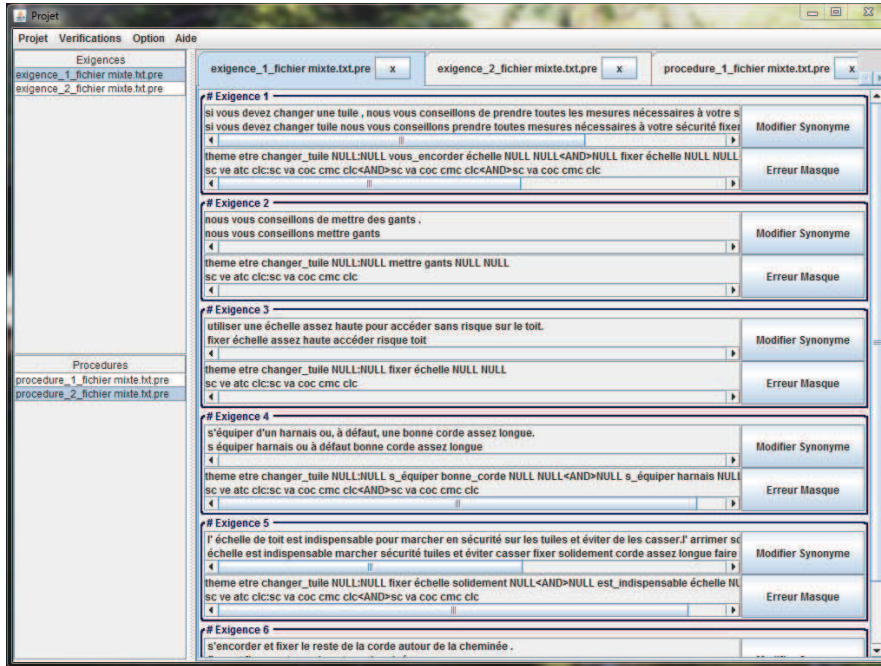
Projet

Projet Verifications Option Aide

Exigences
exigence_1_fichier mixte.txt.pre
exigence_2_fichier mixte.txt.pre

Procedures
procedure_1_fichier mixte.txt.pre
procedure_2_fichier mixte.txt.pre

exigence_1_fichier mixte.txt.pre x
exigence_2_fichier mixte.txt.pre x
procedure_1_fichier mixte.txt.pre x

# Exigence 1
si vous devez changer une tuile , nous vous conseillons de prendre toutes les mesures nécessaires à votre s
si vous devez changer tuile nous vous conseillons prendre toutes mesures nécessaires à votre sécurité fixer
Modifier Synonyme
theme etre changer_tuile NULL:NULL vous_encorder échelle NULL NULL<AND>NULL fixer échelle NULL NULL
sc ve atc clc:sc va coc cmc clc<AND>sc va coc cmc clc<AND>sc va coc cmc clc
Erreur Masque

# Exigence 2
nous vous conseillons de mettre des gants .
nous vous conseillons mettre gants
Modifier Synonyme
theme etre changer_tuile NULL:NULL mettre gants NULL NULL
sc ve atc clc:sc va coc cmc clc
Erreur Masque

# Exigence 3
utiliser une échelle assez haute pour accéder sans risque sur le toit.
fixer échelle assez haute accéder risque toit
Modifier Synonyme
theme etre changer_tuile NULL:NULL fixer échelle NULL NULL
sc ve atc clc:sc va coc cmc clc
Erreur Masque

# Exigence 4
s'équiper d'un harnais ou, à défaut, une bonne corde assez longue.
s équiper harnais ou à défaut bonne corde assez longue
Modifier Synonyme
theme etre changer_tuile NULL:NULL s_équiper bonne_corde NULL NULL<AND>NULL s_équiper harnais NULI
sc ve atc clc:sc va coc cmc clc<AND>sc va coc cmc clc
Erreur Masque

# Exigence 5
l' échelle de toit est indispensable pour marcher en sécurité sur les tuiles et éviter de les casser.l' arrimer sc
échelle est indispensable marcher sécurité tuiles et éviter casser fixer solidement corde assez longue faire
Modifier Synonyme
theme etre changer_tuile NULL:NULL fixer échelle solidement NULL<AND>NULL est_indispensable échelle NU
sc ve atc clc:sc va coc cmc clc<AND>sc va coc cmc clc
Erreur Masque

# Exigence 6
s'encorder et fixer le reste de la corde autour de la cheminée .